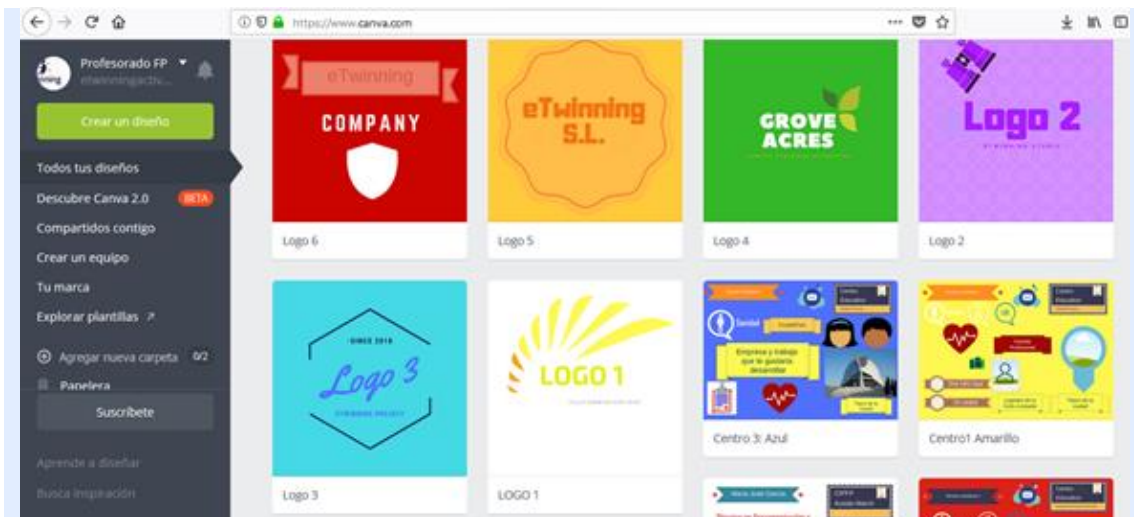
https://www.canva.com

Profesorado FP
etwinningactiv...

Crear un diseño

Todos tus diseños

Descubre Canva 2.0 BETA

Compartidos contigo

Crear un equipo

Tu marca

Explorar plantillas ↗

Agregar nueva carpeta 0/2

Papelera

Suscríbete

Aprende a diseñar

Busca inspiración

eTwinning
COMPANY

Logo 6

eTwinning S.L.

Logo 5

GROVE ACRES

Logo 4

Logo 2

Logo 2

SINCE 2018
Logo 3

Logo 3

LOGO 1

LOGO 1

Empresa y trabajo que le gustaría desarrollar

Centro 3: Azul

Centro1 Amarillo